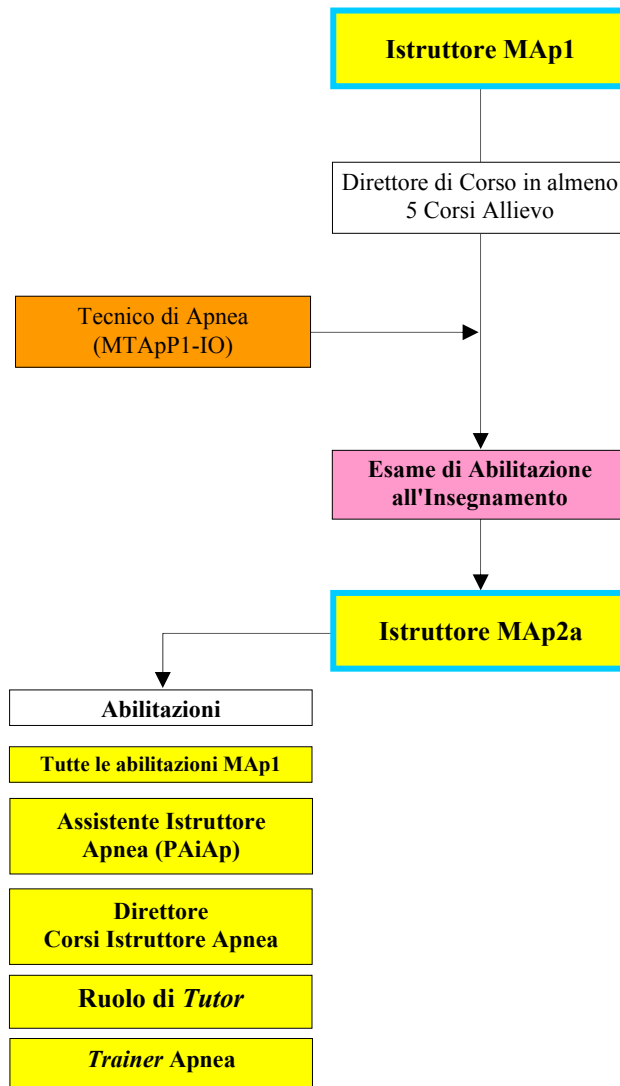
Istruttore MAp1

Direttore di Corso in almeno 5 Corsi Allievo

Tecnico di Apnea (MTApP1-IO)

Esame di Abilitazione all'Insegnamento

Istruttore MAp2a

Abilitazioni

Tutte le abilitazioni MAp1

Assistente Istruttore Apnea (PAiAp)

Direttore Corsi Istruttore Apnea

Ruolo di Tutor

Trainer Apnea